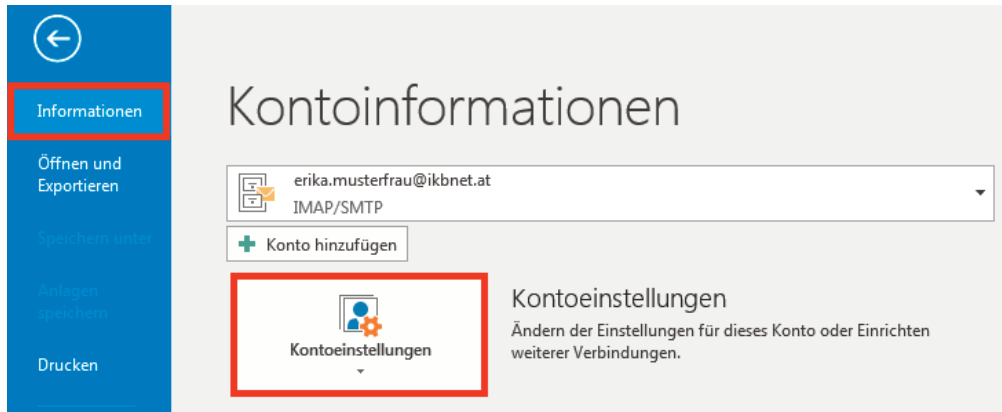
Informationen

Öffnen und Exportieren

Speichern unter

Anlagen speichern

Drucken

Kontoinformationen

erika.musterfrau@ikbnet.at
IMAP/SMTP

Konto hinzufügen

Kontoeinstellungen

Kontoeinstellungen
Ändern der Einstellungen für dieses Konto oder Einrichten weiterer Verbindungen.